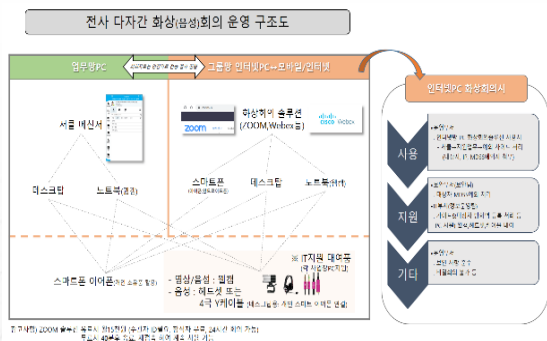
전사 다자간 화상(음성)회의 운영 구조도

업무망PC

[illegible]

그룹망 인터넷PC↔모바일/인터넷

인터넷PC 화상회의시

서울 메신저

데스크탑

노트북(공용)

화상회의 솔루션
(ZOOM,Webex 등)

zoom

cisco Webex

스마트폰
([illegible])

데스크탑

노트북([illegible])

스피커폰 이어폰([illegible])

- 웹캠/음성 : 웹캠
음성 : 헤드셋 또는
4극 Y케이블 ([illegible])

※ IT지원 대여품
([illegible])

사용

지원

기타

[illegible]

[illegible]